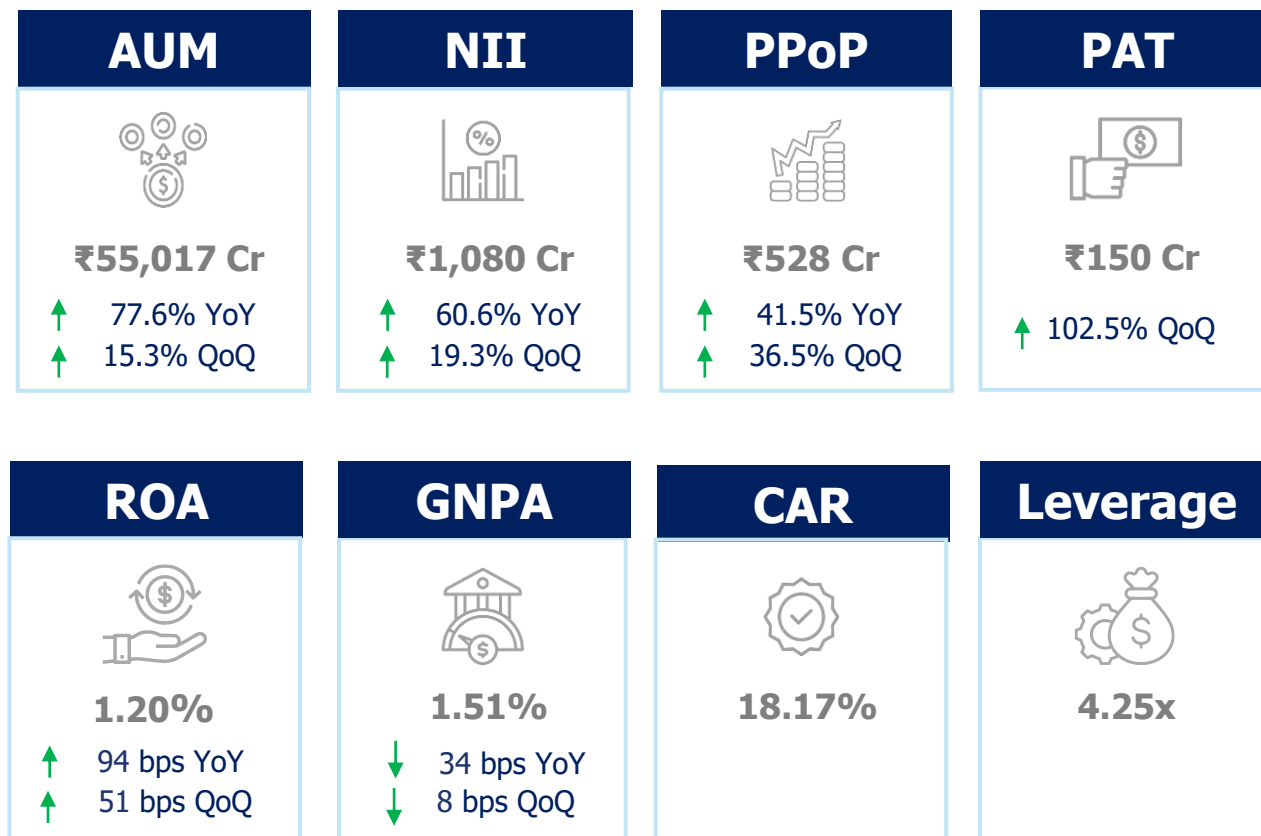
AUM

₹55,017 Cr

77.6% YoY
15.3% QoQ

NII

%

₹1,080 Cr

60.6% YoY
19.3% QoQ

PPoP

₹528 Cr

41.5% YoY
36.5% QoQ

PAT

$

₹150 Cr

102.5% QoQ

ROA

$

1.20%

94 bps YoY
51 bps QoQ

GNPA

$

1.51%

34 bps YoY
8 bps QoQ

CAR

18.17%

Leverage

$

4.25x